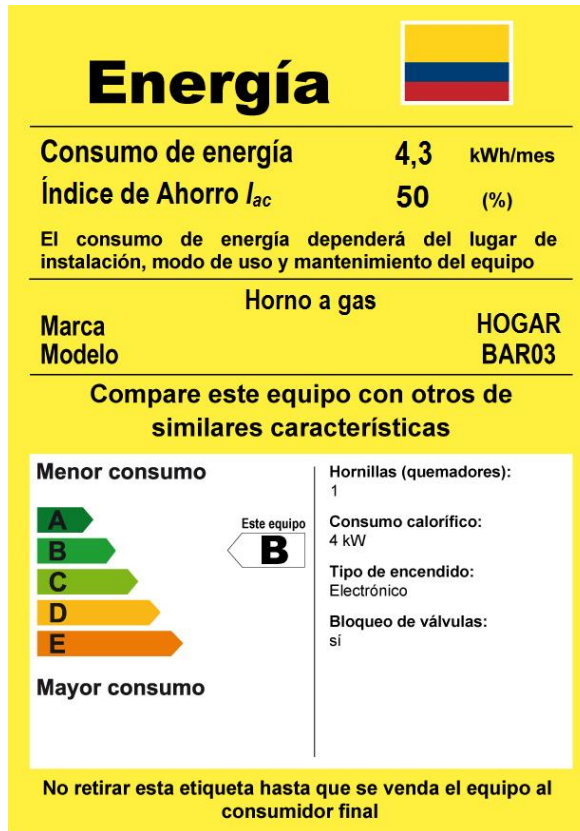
Energía

Consumo de energía 4,3 kWh/mes
Índice de Ahorro $I_{ac}$ 50 (%)

El consumo de energía dependerá del lugar de instalación, modo de uso y mantenimiento del equipo

Horno a gas
Marca HOGAR
Modelo BAR03

Compare este equipo con otros de similares características

Menor consumo

A
B
C
D
E

Mayor consumo

Este equipo
B

Hornillas (quemadores):
1

Consumo calorífico:
4 kW

Tipo de encendido:
Electrónico

Bloqueo de válvulas:
sí

No retirar esta etiqueta hasta que se venda el equipo al consumidor final